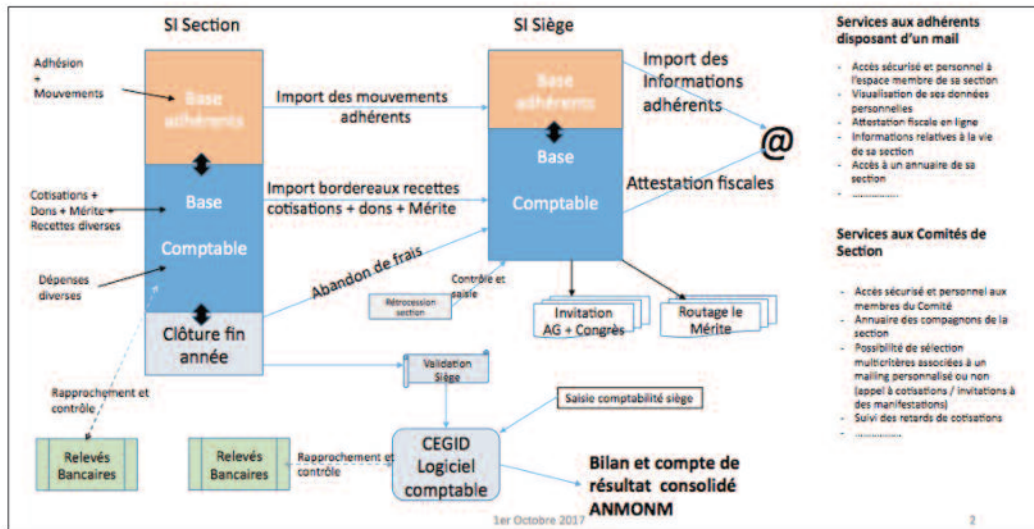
SI Section

SI Siège

Adhésion + Mouvements

Base adhérents

Import des mouvements adhérents

Base adhérents

Import des informations adhérents

@

Cotisations + Dons + Mérite Recettes diverses

Base Comptable

Import bordereaux recettes cotisations + dons + Mérite

Base Comptable

Attestation fiscales

Dépenses diverses

Abandon de frais

Contrôle et saisie

Rétrocession section

Clôture fin année

Invitation AG + Congrès

Routage le Mérite

Validation Siège

Rapprochement et contrôle

Saisie comptabilité siège

Relevés Bancaires

Relevés Bancaires

Rapprochement et contrôle

CEGID Logiciel comptable

Bilan et compte de résultat consolidé ANMONM

Services aux adhérents disposant d'un mail

- Accès sécurisé et personnel à l'espace membre de sa section
- Visualisation de ses données personnelles
- Attestation fiscale en ligne
- Informations relatives à la vie de sa section
- Accès à un annuaire de sa section
- ............

Services aux Comités de Section

- Accès sécurisé et personnel aux membres du Comité
- Annuaire des compagnons de la section
- Possibilité de sélection multicritères associées à un mailing personnalisé ou non (appel à cotisations / invitations à des manifestations)
- Suivi des retards de cotisations
- ............

1er Octobre 2017

2